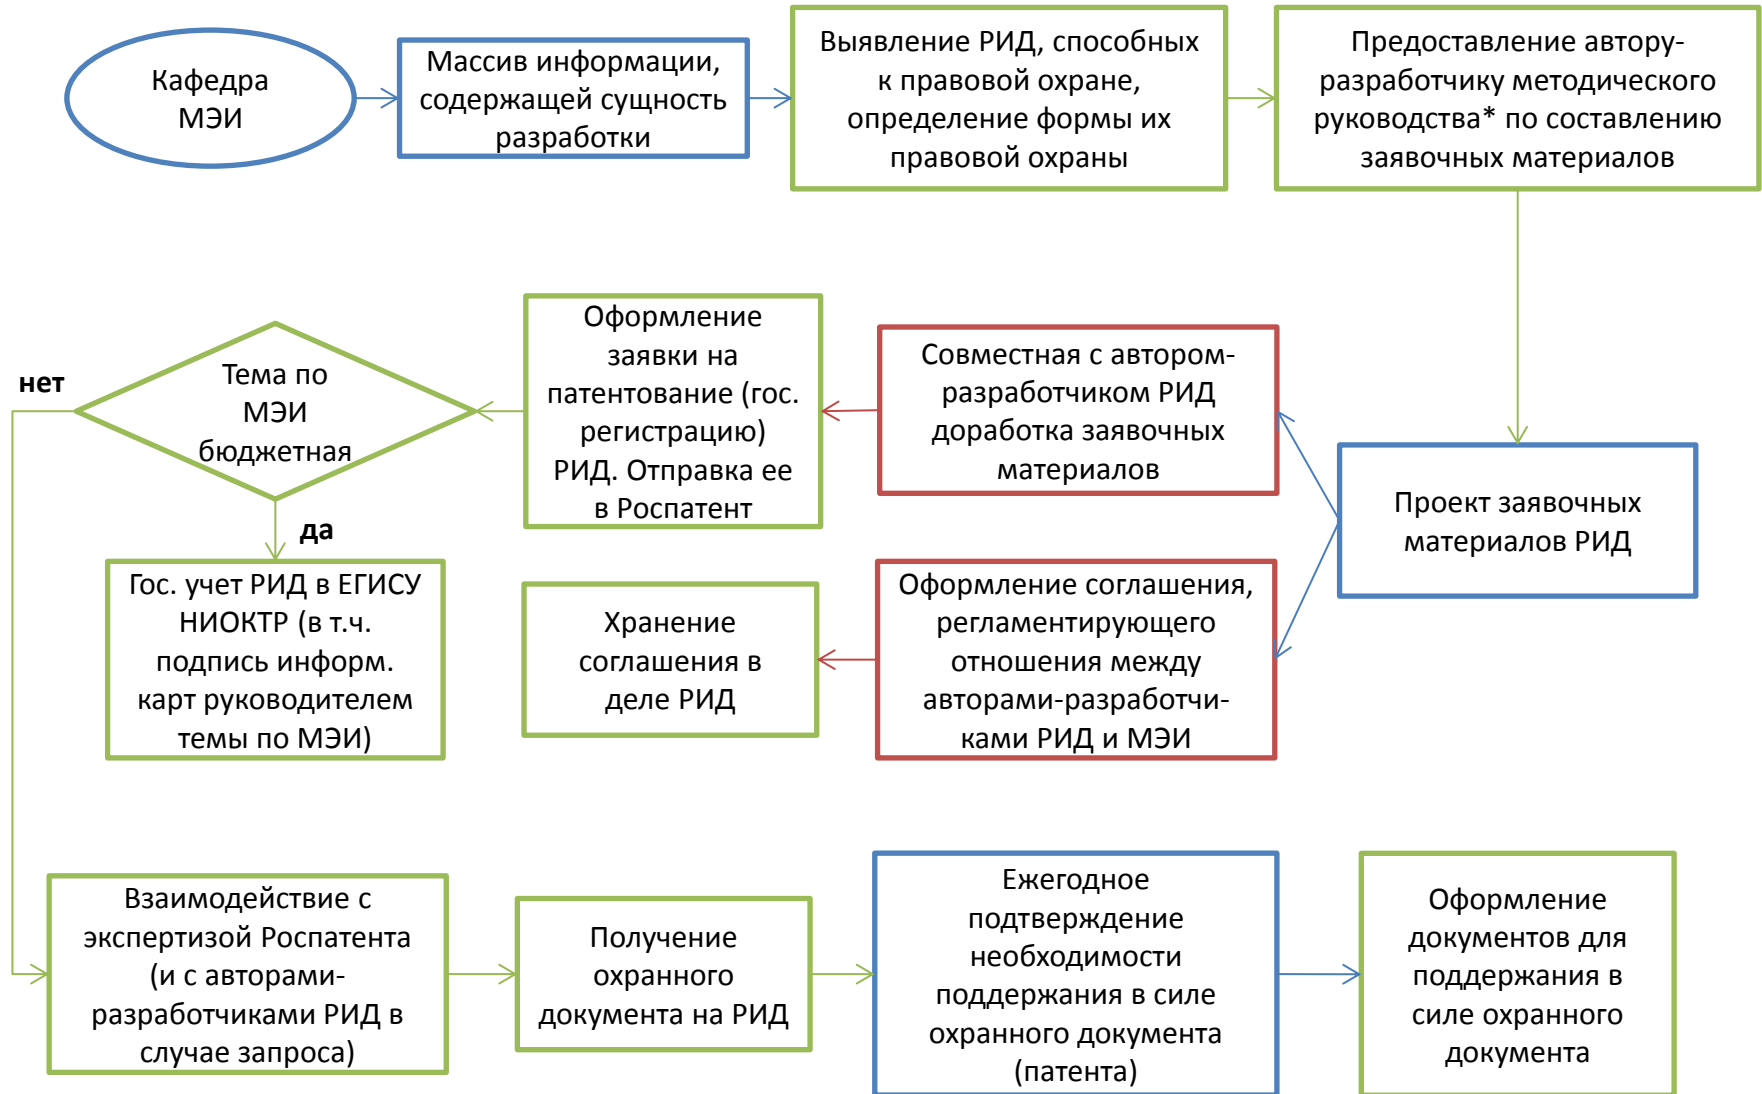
Кафедра МЭИ

Массив информации, содержащей сущность разработки

Выявление РИД, способных к правовой охране, определение формы их правовой охраны

Предоставление автору-разработчику методического руководства* по составлению заявочных материалов

Проект заявочных материалов РИД

Совместная с автором-разработчиком РИД доработка заявочных материалов

Оформление заявки на патентование (гос. регистрацию) РИД. Отправка ее в Роспатент

Тема по МЭИ бюджетная

нет

да

Гос. учет РИД в ЕГИСУ НИОКТР (в т.ч. подпись информ. карт руководителем темы по МЭИ)

Оформление соглашения, регламентирующего отношения между авторами-разработчиками РИД и МЭИ

Хранение соглашения в деле РИД

Взаимодействие с экспертизой Роспатента (и с авторами-разработчиками РИД в случае запроса)

Получение охранного документа на РИД

Ежегодное подтверждение необходимости поддержания в силе охранного документа (патента)

Оформление документов для поддержания в силе охранного документа